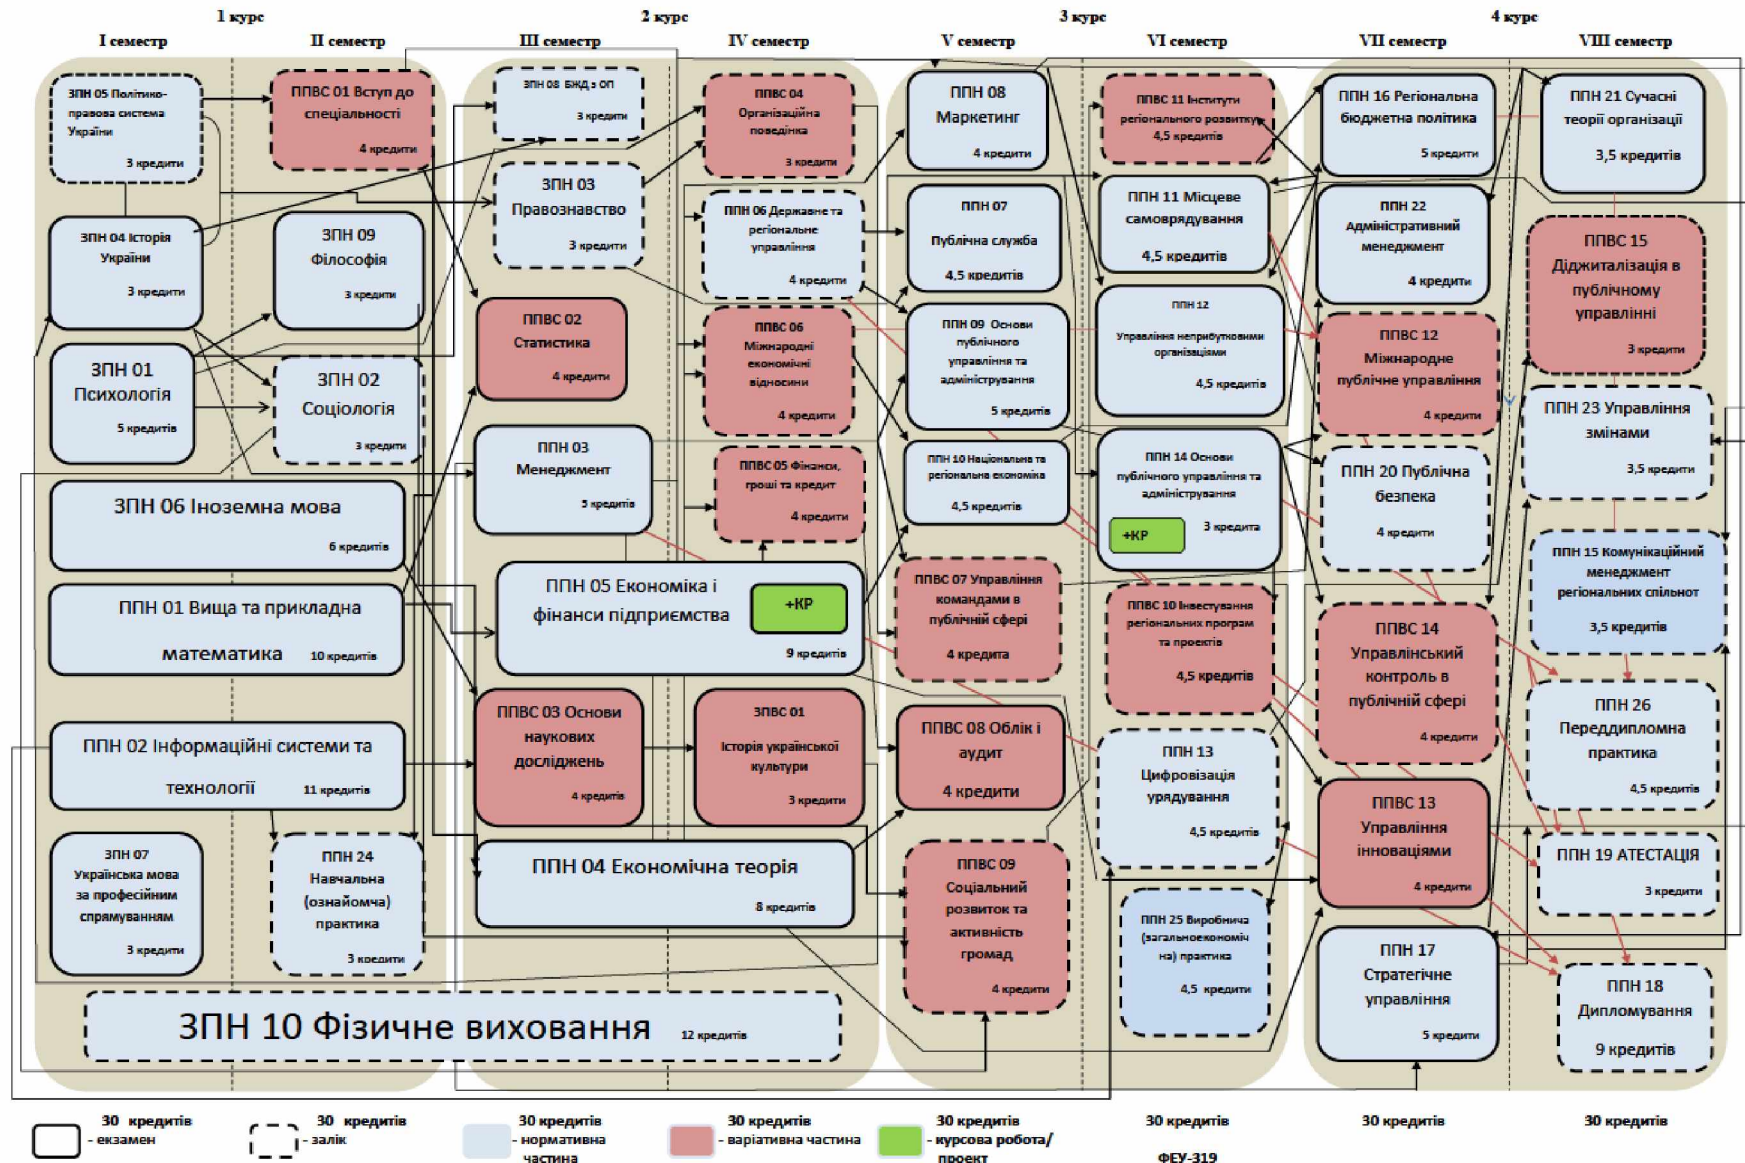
1 курс
I семестр
II семестр
2 курс
III семестр
IV семестр
3 курс
V семестр
VI семестр
4 курс
VII семестр
VIII семестр

ЗПН 05 Політико-правова система України
3 кредити

ППВС 01 Вступ до спеціальності
4 кредити

ЗПН 08 БЖД з ОП
3 кредити

ППВС 04 Організаційна поведінка
3 кредити

ППН 08 Маркетинг
4 кредити

ППВС 11 Інститути регіонального розвитку
4,5 кредитів

ППН 16 Регіональна бюджетна політика
5 кредитів

ППН 21 Сучасні теорії організації
3,5 кредитів

ЗПН 04 Історія України
3 кредити

ЗПН 09 Філософія
3 кредити

ЗПН 03 Правознавство
3 кредити

ППН 06 Державне та регіональне управління
4 кредити

ППН 07 Публічна служба
4,5 кредитів

ППН 11 Місцеве самоврядування
4,5 кредитів

ППН 22 Адміністративний менеджмент
4 кредити

ППВС 15 Діджиталізація в публічному управлінні
3 кредити

ЗПН 01 Психологія
5 кредитів

ЗПН 02 Соціологія
3 кредити

ППВС 02 Статистика
4 кредити

ППВС 06 Міжнародні економічні відносини
4 кредити

ППН 09 Основи публічного управління та адміністрування
5 кредитів

ППН 12 Управління неприбутковими організаціями
4,5 кредитів

ППВС 12 Міжнародне публічне управління
4 кредити

ППН 23 Управління змінами
3,5 кредити

ЗПН 06 Іноземна мова
6 кредитів

ППН 03 Менеджмент
5 кредитів

ППВС 05 Фінанси, гроші та кредит
4 кредити

ППН 10 Національна та регіональна економіка
4,5 кредитів

ППН 14 Основи публічного управління та адміністрування
+КР
3 кредита

ППН 20 Публічна безпека
4 кредити

ППН 15 Комунікаційний менеджмент регіональних спільнот
3,5 кредитів

ППН 01 Вища та прикладна математика
10 кредитів

ППН 05 Економіка і фінанси підприємства
+КР
9 кредитів

ППВС 07 Управління командами в публічній сфері
4 кредита

ППВС 10 Інвестування регіональних програм та проектів
4,5 кредитів

ППВС 14 Управлінський контроль в публічній сфері
4 кредити

ППН 26 Переддипломна практика
4,5 кредитів

ППН 02 Інформаційні системи та технології
11 кредитів

ППВС 03 Основи наукових досліджень
4 кредити

ЗПВС 01 Історія української культури
3 кредити

ППВС 08 Облік і аудит
4 кредити

ППН 13 Цифровізація урядування
4,5 кредитів

ППВС 13 Управління інноваціями
4 кредити

ППН 19 АТЕСТАЦІЯ
3 кредити

ЗПН 07 Українська мова за професійним спрямуванням
3 кредити

ППН 24 Навчальна (ознайомча) практика
3 кредити

ППН 04 Економічна теорія
8 кредитів

ППВС 09 Соціальний розвиток та активність громад
4 кредити

ППН 25 Виробнича (загальноекономічна) практика
4,5 кредити

ППН 17 Стратегічне управління
5 кредити

ППН 18 Дипломування
9 кредитів

ЗПН 10 Фізичне виховання
12 кредитів

30 кредитів - екзамен
30 кредитів - залік
30 кредитів - нормативна частина
30 кредитів - варіативна частина
30 кредитів - курсова робота/проект
30 кредитів
ФЕУ-319
30 кредитів
30 кредитів